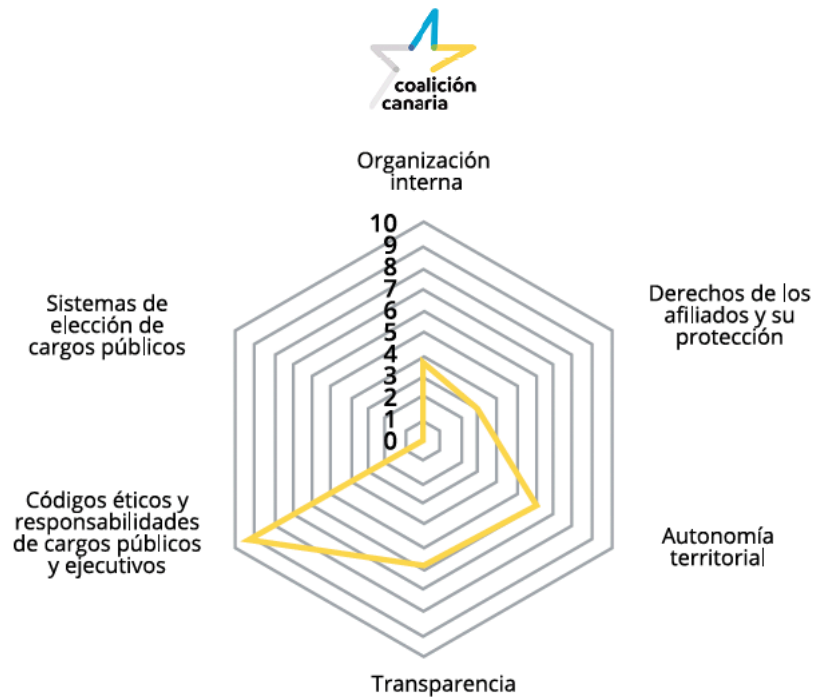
coalición canaria

Organización interna

10
9
8
7
6
5
4
3
2
1
0

Derechos de los afiliados y su protección

Autonomía territorial

Transparencia

Códigos éticos y responsabilidades de cargos públicos y ejecutivos

Sistemas de elección de cargos públicos